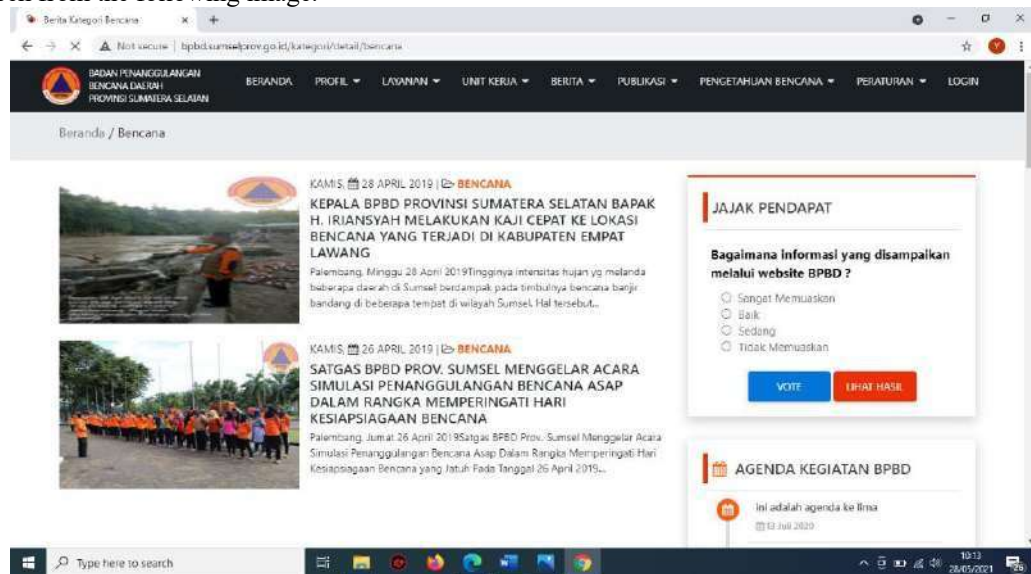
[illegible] from the following image.

Berita Kategori Bencana × +

Not secure | bpbd.sumselprov.go.id/kategori/detail/bencana

BADAN PENANGGULANGAN BENCANA DAERAH PROVINSI SUMATERA SELATAN

BERANDA PROFIL ▾ LAYANAN ▾ UNIT KERJA ▾ BERITA ▾ PUBLIKASI ▾ PENGETAHUAN BENCANA ▾ PERATURAN ▾ LOGIN

Beranda / Bencana

KAMIS, 28 APRIL 2019 | BENCANA

KEPALA BPBD PROVINSI SUMATERA SELATAN BAPAK H. IRIANSYAH MELAKUKAN KAJI CEPAT KE LOKASI BENCANA YANG TERJADI DI KABUPATEN EMPAT LAWANG

Palembang, Minggu 28 April 2019Tingginya intensitas hujan yg melanda beberapa daerah di Sumsel berdampak pada timbulnya bencana banjir bandang di beberapa tempat di wilayah Sumsel. Hal tersebut...

KAMIS, 26 APRIL 2019 | BENCANA

SATGAS BPBD PROV. SUMSEL MENGGELAR ACARA SIMULASI PENANGGULANGAN BENCANA ASAP DALAM RANGKA MEMPERINGATI HARI KESIAPSIAGAAN BENCANA

Palembang, Jumat 26 April 2019Satgas BPBD Prov. Sumsel Menggelar Acara Simulasi Penanggulangan Bencana Asap Dalam Rangka Memperingati Hari Kesiapsiagaan Bencana yang Jatuh Pada Tanggal 26 April 2019...

JAJAK PENDAPAT

Bagaimana informasi yang disampaikan melalui website BPBD ?

Sangat Memuaskan
Baik
Sedang
Tidak Memuaskan

VOTE LIHAT HASIL

AGENDA KEGIATAN BPBD

Ini adalah agenda ke lima
13 Juli 2020

Type here to search

10:13
28/05/2021